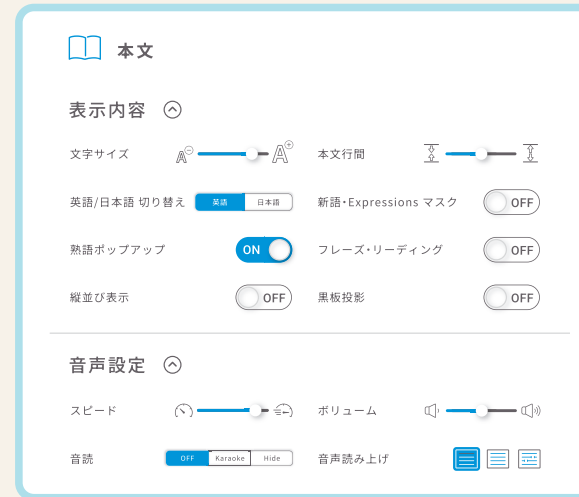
本文

表示内容

文字サイズ

本文行間

英語/日本語 切り替え 英語 日本語

新語・Expressions マスク OFF

熟語ポップアップ ON

フレーズ・リーディング OFF

縦並び表示 OFF

黒板投影 OFF

音声設定

スピード

ボリューム

音読 OFF Karaoke Hide

音声読み上げ